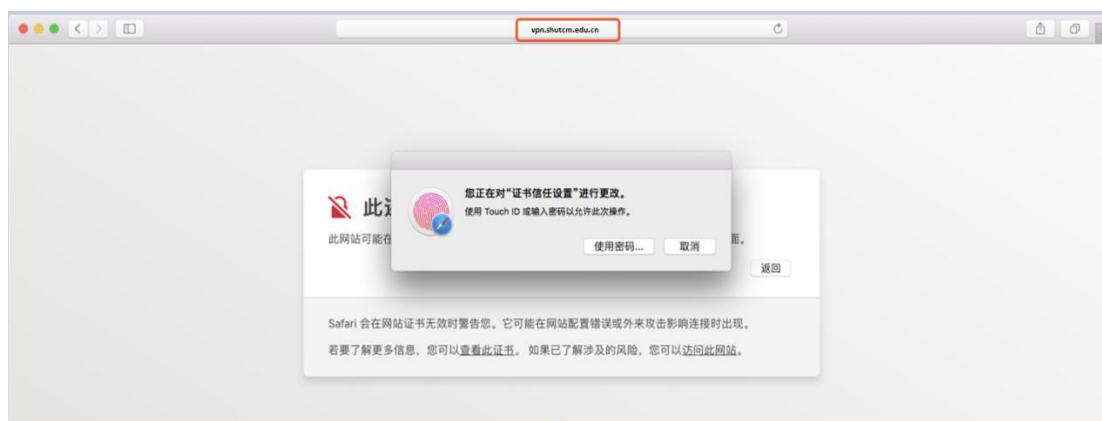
vpn.shutcm.edu.cn

此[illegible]

此网站可能在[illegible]面。

返回

您正在对“证书信任设置”进行更改。

使用 Touch ID 或输入密码以允许此次操作。

使用密码...

取消

Safari 会在网站证书无效时警告您。它可能在网站配置错误或外来攻击影响连接时出现。

若要了解更多信息，您可以查看此证书。如果已了解涉及的风险，您可以访问此网站。